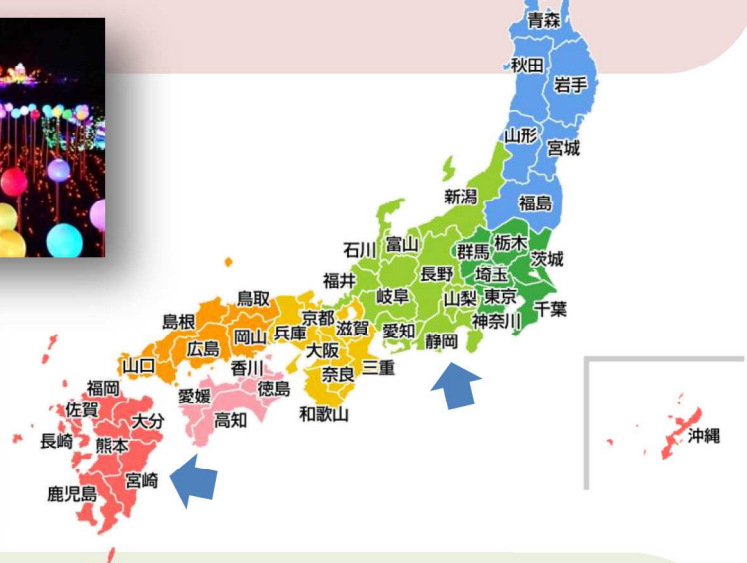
青森
秋田
岩手
山形
宮城
新潟
福島
石川
富山
群馬
栃木
茨城
福井
長野
埼玉
鳥取
京都
岐阜
山梨
東京
千葉
島根
岡山
兵庫
滋賀
愛知
神奈川
広島
大阪
静岡
山口
香川
奈良
三重
福岡
愛媛
徳島
佐賀
大分
高知
和歌山
長崎
熊本
宮崎
鹿児島
沖縄